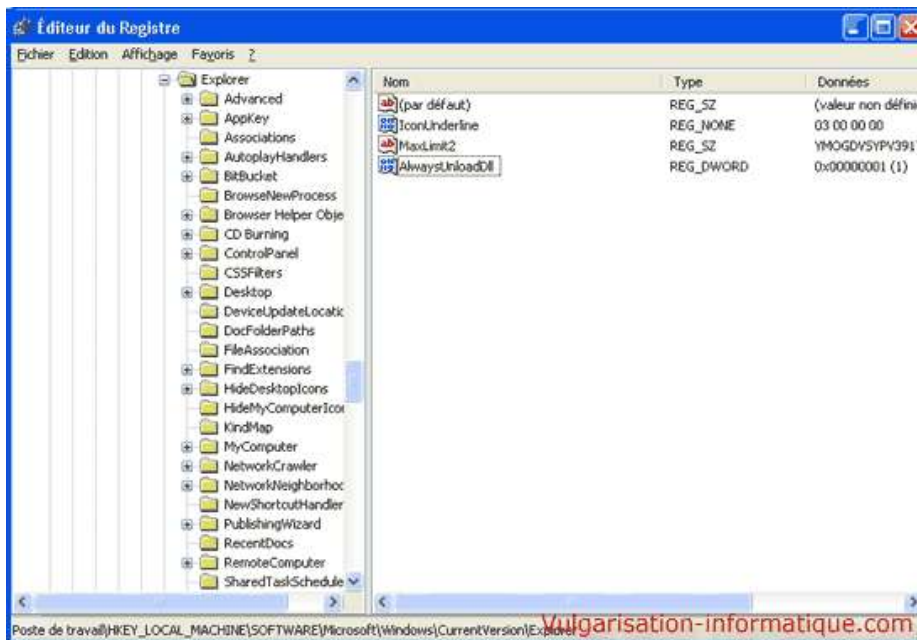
Éditeur du Registre

Fichier Edition Affichage Favoris ?

Explorer
Advanced
AppKey
Associations
AutoplayHandlers
BitBucket
BrowseNewProcess
Browser Helper Obje
CD Burning
ControlPanel
CSSFilters
Desktop
DeviceUpdateLocatic
DocFolderPaths
FileAssociation
FindExtensions
HideDesktopIcons
HideMyComputerIcoı
KindMap
MyComputer
NetworkCrawler
NetworkNeighborhoc
NewShortcutHandler
PublishingWizard
RecentDocs
RemoteComputer
SharedTaskSchedule

| Nom | Type | Données |
|---|---|---|
| (par défaut) | REG_SZ | (valeur non défini |
| IconUnderline | REG_NONE | 03 00 00 00 |
| MaxLimit2 | REG_SZ | YMOGDVSYPV391 |
| AlwaysUnloadDll | REG_DWORD | 0x00000001 (1) |

Poste de travail\HKEY_LOCAL_MACHINE\SOFTWARE\Microsoft\Windows\CurrentVersion\Explorer

Vulgarisation-informatique.com